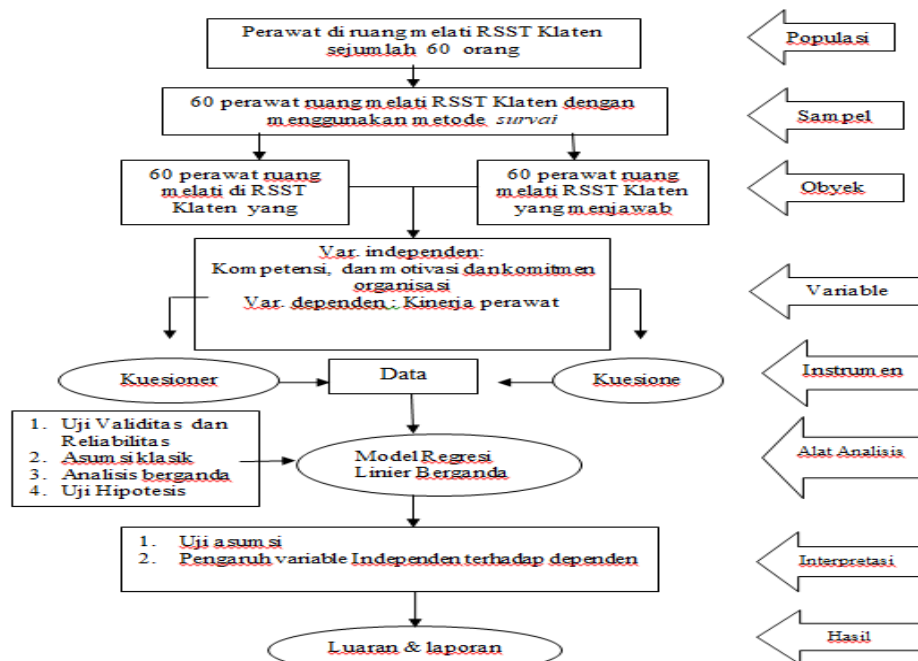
Perawat di ruang melati RSST Klaten sejumlah 60 orang

Populasi

60 perawat ruang melati RSST Klaten dengan menggunakan metode *survai*

Sampel

60 perawat ruang melati di RSST Klaten yang

60 perawat ruang melati RSST Klaten yang menjawab

Obyek

Var. independen:
Kompetensi, dan motivasi dan komitmen organisasi
Var. dependen : Kinerja perawat

Variable

Kuesioner

Data

Kuesione

Instrumen

1. Uji Validitas dan Reliabilitas
2. Asumsi klasik
3. Analisis berganda
4. Uji Hipotesis

Model Regresi Linier Berganda

Alat Analisis

1. Uji asumsi
2. Pengaruh variable Independen terhadap dependen

Interpretasi

Luaran & laporan

Hasil